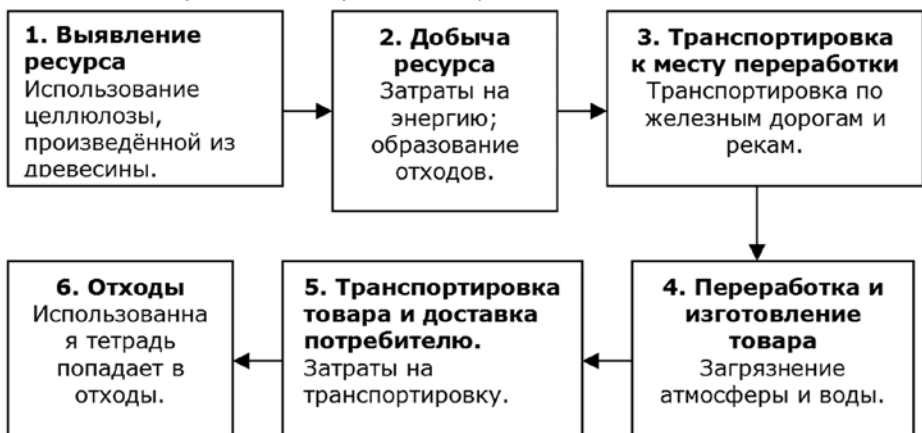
**1. Выявление ресурса**
Использование целлюлозы, произведённой из древесины.

**2. Добыча ресурса**
Затраты на энергию; образование отходов.

**3. Транспортировка к месту переработки**
Транспортировка по железным дорогам и рекам.

**4. Переработка и изготовление товара**
Загрязнение атмосферы и воды.

**5. Транспортировка товара и доставка потребителю.**
Затраты на транспортировку.

**6. Отходы**
Использованна я тетрадь попадает в отходы.